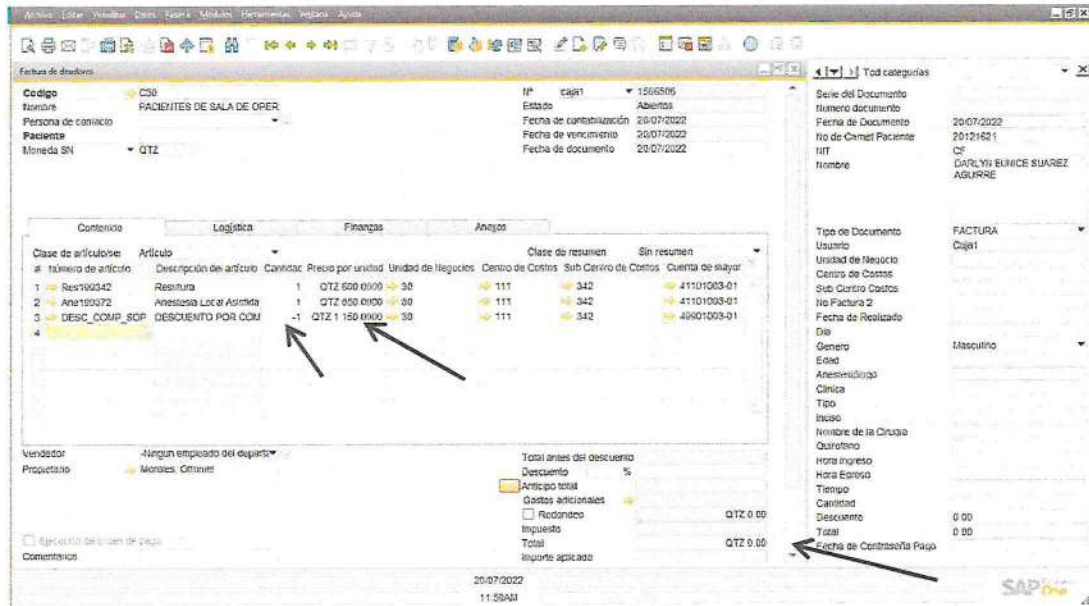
Archivo Editar Visualizar Datos Pasar a Módulos Herramientas Ventana Ayuda

Factura de deudores

Codigo C30
Nombre PACIENTES DE SALA DE OPER
Persona de contacto
Paciente
Moneda SN QTZ

Nº caja1 1566506
Estado Abiertos
Fecha de contabilización 20/07/2022
Fecha de vencimiento 20/07/2022
Fecha de documento 20/07/2022

Contenido Logística Finanzas Anexos

Clase de artículo/ser Artículo
Clase de resumen Sin resumen

| # | Número de artículo | Descripción del artículo | Cantidad | Precio por unidad | Unidad de Negocios | Centro de Costos | Sub Centro de Costos | Cuenta de mayor |
|---|---|---|---|---|---|---|---|---|
| 1 | Res100342 | Resutura | 1 | QTZ 500.0000 | 30 | 111 | 342 | 41101003-01 |
| 2 | Ane100372 | Anestesia Local Asistida | 1 | QTZ 650.0000 | 30 | 111 | 342 | 41101003-01 |
| 3 | DESC_COMP_SOP | DESCUENTO POR COM | -1 | QTZ 1 150.0000 | 30 | 111 | 342 | 49901003-01 |
| 4 | | | | | | | | |

Vendedor -Ningún empleado del departa
Propietario Morales, Ottoniel

Total antes del descuento
Descuento %
Anticipo total
Gastos adicionales
Redondeo QTZ 0.00
Impuesto
Total QTZ 0.00
Importe aplicado

Ejecución de orden de pago
Comentarios

Tod categorías
Serie del Documento
Numero documento
Fecha de Documento 20/07/2022
No de Carnet Paciente 20121621
NIT CF
Nombre DARLYN EUNICE SUAREZ AGUIRRE

Tipo de Documento FACTURA
Usuario Caja1
Unidad de Negocio
Centro de Costos
Sub Centro Costos
No Factura 2
Fecha de Realizado
Dia
Genero Masculino
Edad
Anestesiologo
Clinica
Tipo
Inciso
Nombre de la Cirugia
Quirofano
Hora Ingreso
Hora Egreso
Tiempo
Cantidad
Descuento 0.00
Total 0.00
Fecha de Contraseña Pago

20/07/2022
11:59AM

SAP